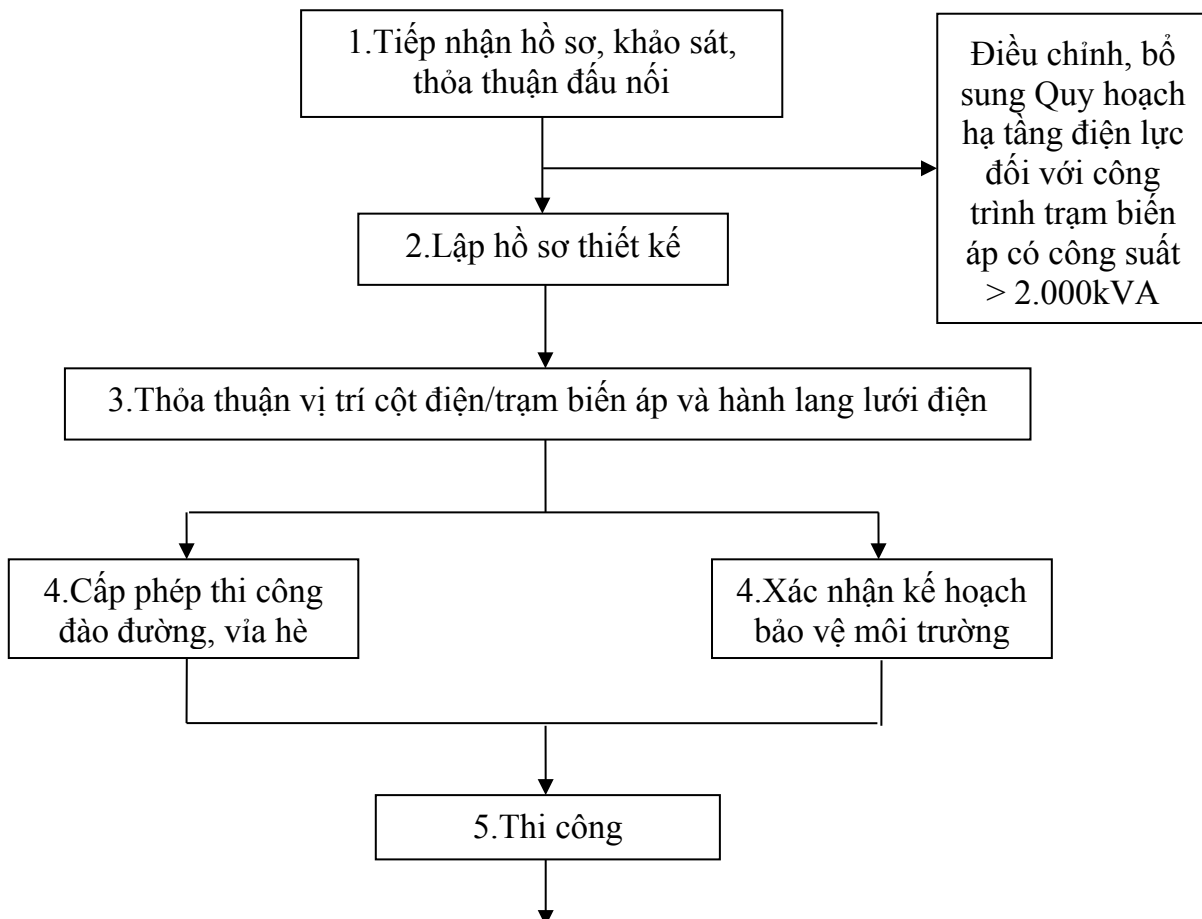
1.Tiếp nhận hồ sơ, khảo sát, thỏa thuận đấu nối

Điều chỉnh, bổ sung Quy hoạch hạ tầng điện lực đối với công trình trạm biến áp có công suất > 2.000kVA

2.Lập hồ sơ thiết kế

3.Thỏa thuận vị trí cột điện/trạm biến áp và hành lang lưới điện

4.Cấp phép thi công đào đường, vỉa hè

4.Xác nhận kế hoạch bảo vệ môi trường

5.Thi công